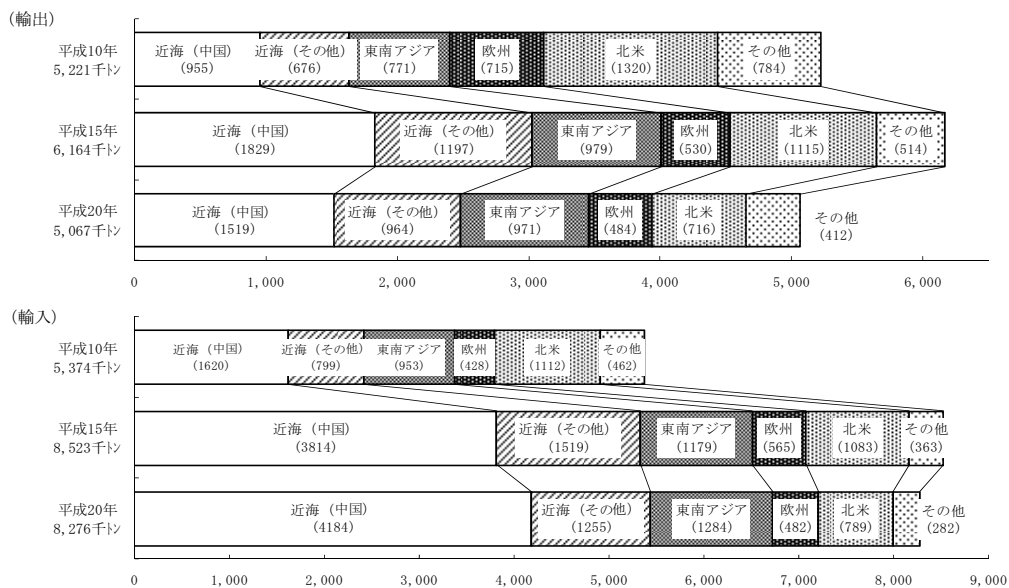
(輸出)

平成10年
5,221千トン
近海（中国）
(955)
近海（その他）
(676)
東南アジア
(771)
欧州
(715)
北米
(1320)
その他
(784)

平成15年
6,164千トン
近海（中国）
(1829)
近海（その他）
(1197)
東南アジア
(979)
欧州
(530)
北米
(1115)
その他
(514)

平成20年
5,067千トン
近海（中国）
(1519)
近海（その他）
(964)
東南アジア
(971)
欧州
(484)
北米
(716)
その他
(412)

0　1,000　2,000　3,000　4,000　5,000　6,000

(輸入)

平成10年
5,374千トン
近海（中国）
(1620)
近海（その他）
(799)
東南アジア
(953)
欧州
(428)
北米
(1112)
その他
(462)

平成15年
8,523千トン
近海（中国）
(3814)
近海（その他）
(1519)
東南アジア
(1179)
欧州
(565)
北米
(1083)
その他
(363)

平成20年
8,276千トン
近海（中国）
(4184)
近海（その他）
(1255)
東南アジア
(1284)
欧州
(482)
北米
(789)
その他
(282)

0　1,000　2,000　3,000　4,000　5,000　6,000　7,000　8,000　9,000